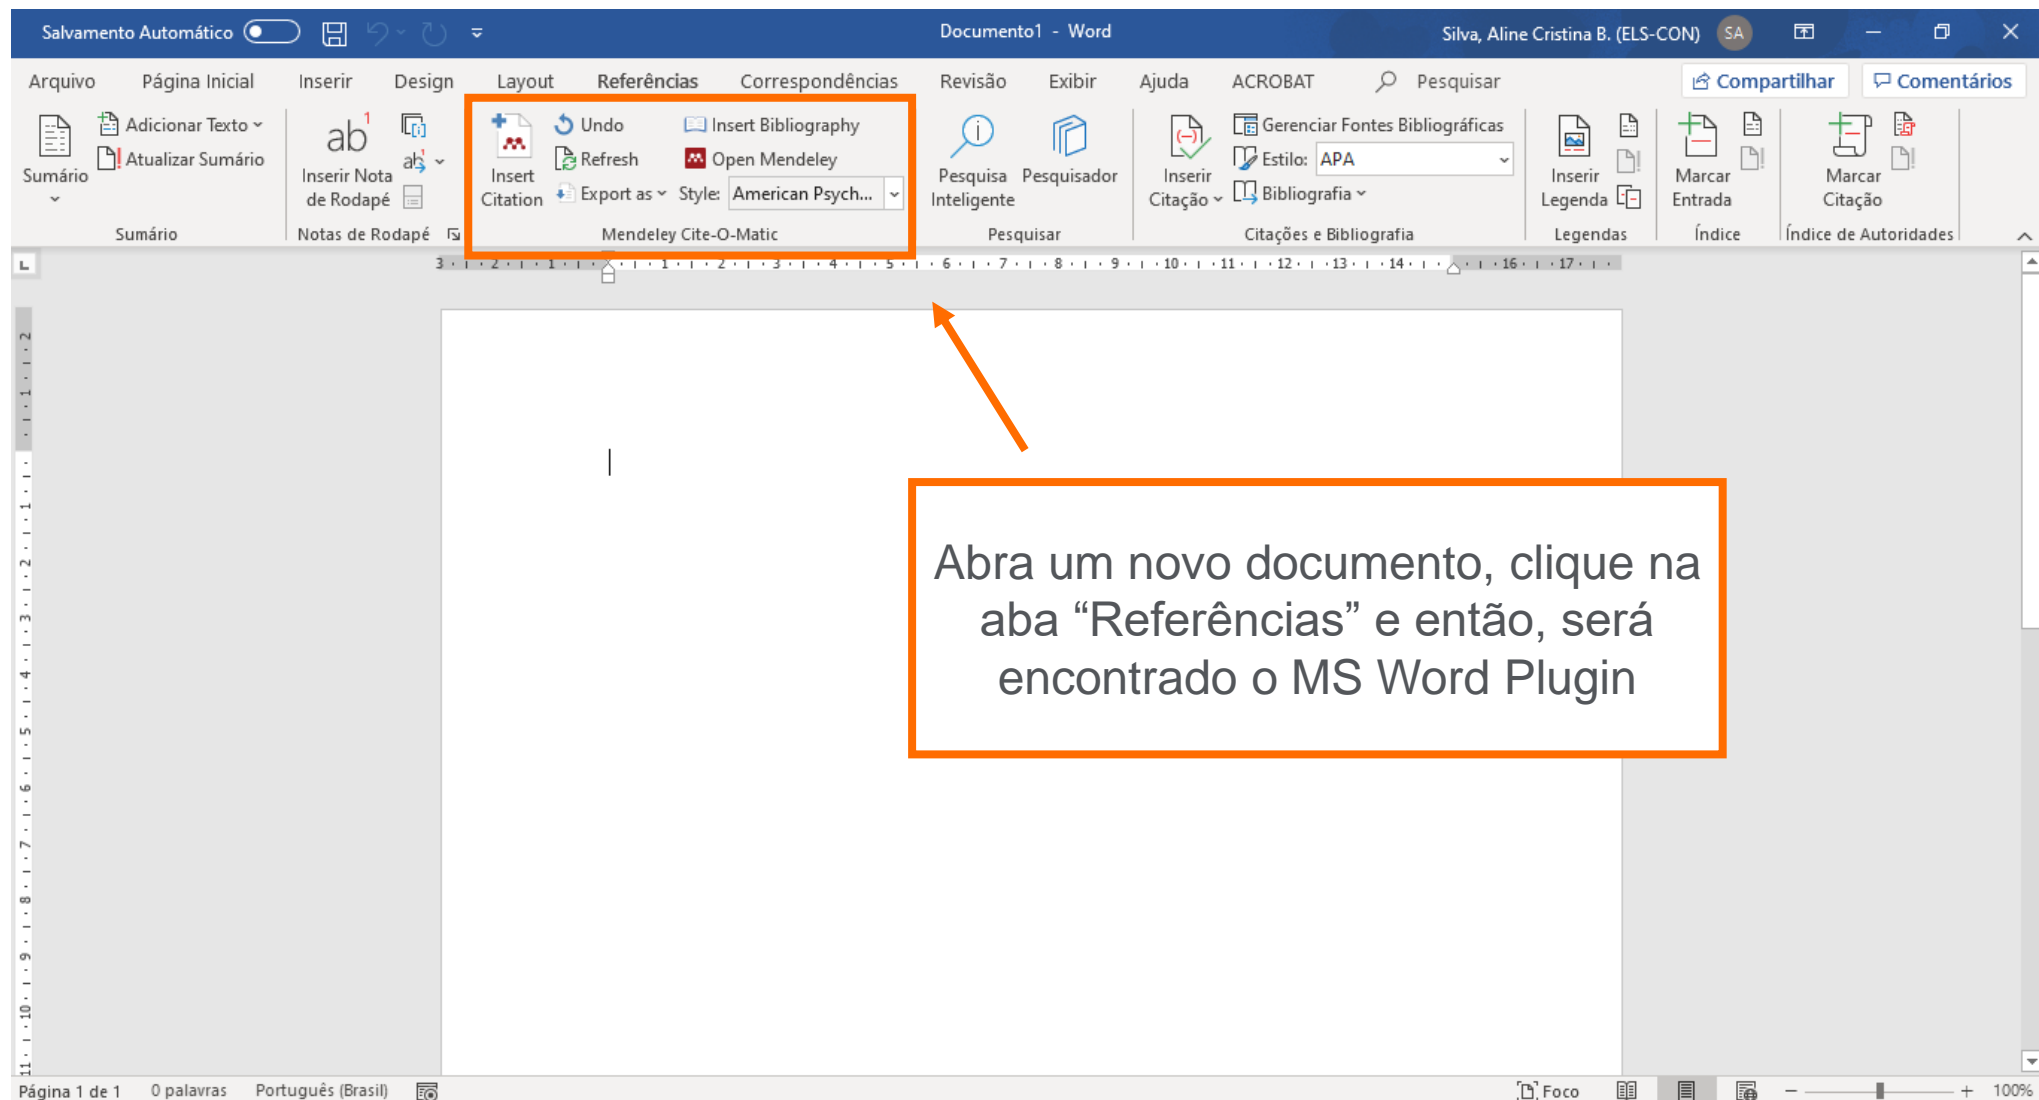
Salvamento Automático Documento1 - Word Silva, Aline Cristina B. (ELS-CON) SA

Arquivo Página Inicial Inserir Design Layout Referências Correspondências Revisão Exibir Ajuda ACROBAT Pesquisar Compartilhar Comentários

Adicionar Texto Atualizar Sumário Sumário Sumário

ab Inserir Nota de Rodapé Notas de Rodapé

Insert Citation Undo Refresh Export as Insert Bibliography Open Mendeley Style: American Psych... Mendeley Cite-O-Matic

Pesquisa Inteligente Pesquisador Pesquisar

Inserir Citação Gerenciar Fontes Bibliográficas Estilo: APA Bibliografia Citações e Bibliografia

Inserir Legenda Legendas

Marcar Entrada Índice

Marcar Citação Índice de Autoridades

Abra um novo documento, clique na aba “Referências” e então, será encontrado o MS Word Plugin

Página 1 de 1 0 palavras Português (Brasil) Foco 100%